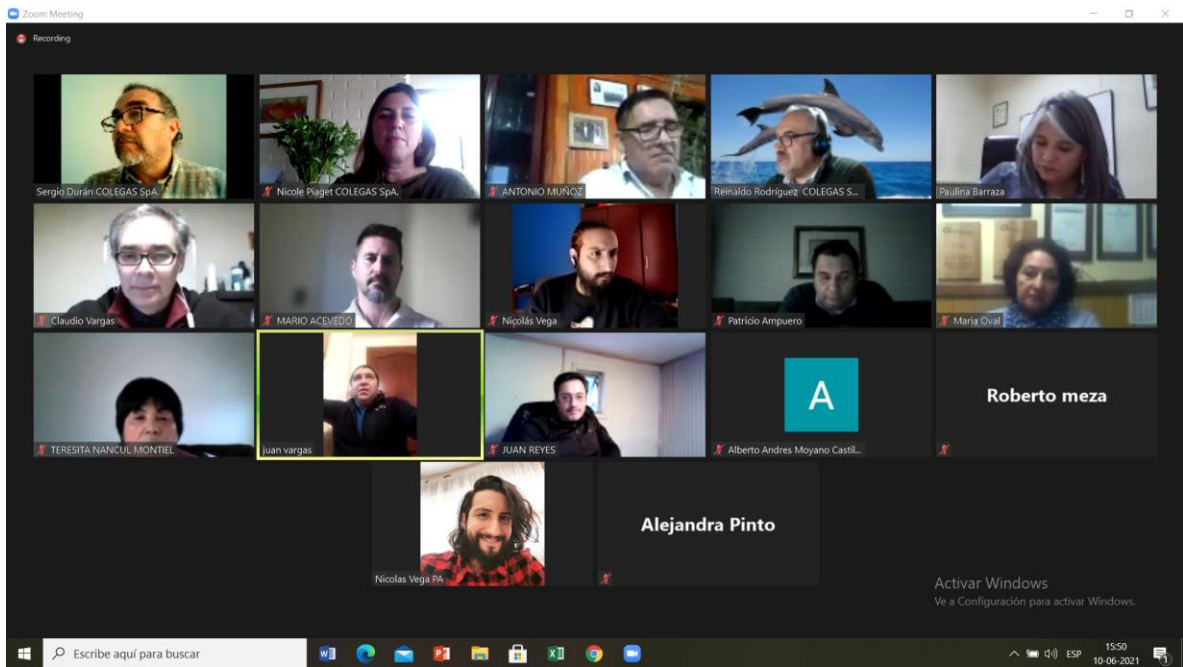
Zoom Meeting

Recording

Sergio Durán COLEGAS SpA.

Nicole Piaget COLEGAS SpA.

ANTONIO MUÑOZ

Reinaldo Rodríguez COLEGAS S...

Paulina Barraza

Claudio Vargas

MARIO ACEVEDO

Nicolás Vega

Patricio Ampuero

Maria Oval

TERESITA NANCUL MONTIEL

juan vargas

JUAN REYES

A

Alberto Andres Moyano Castil...

Roberto meza

Nicolas Vega PA

Alejandra Pinto

Activar Windows
Ve a Configuración para activar Windows.

Escribe aquí para buscar

ESP 15:50 10-06-2021